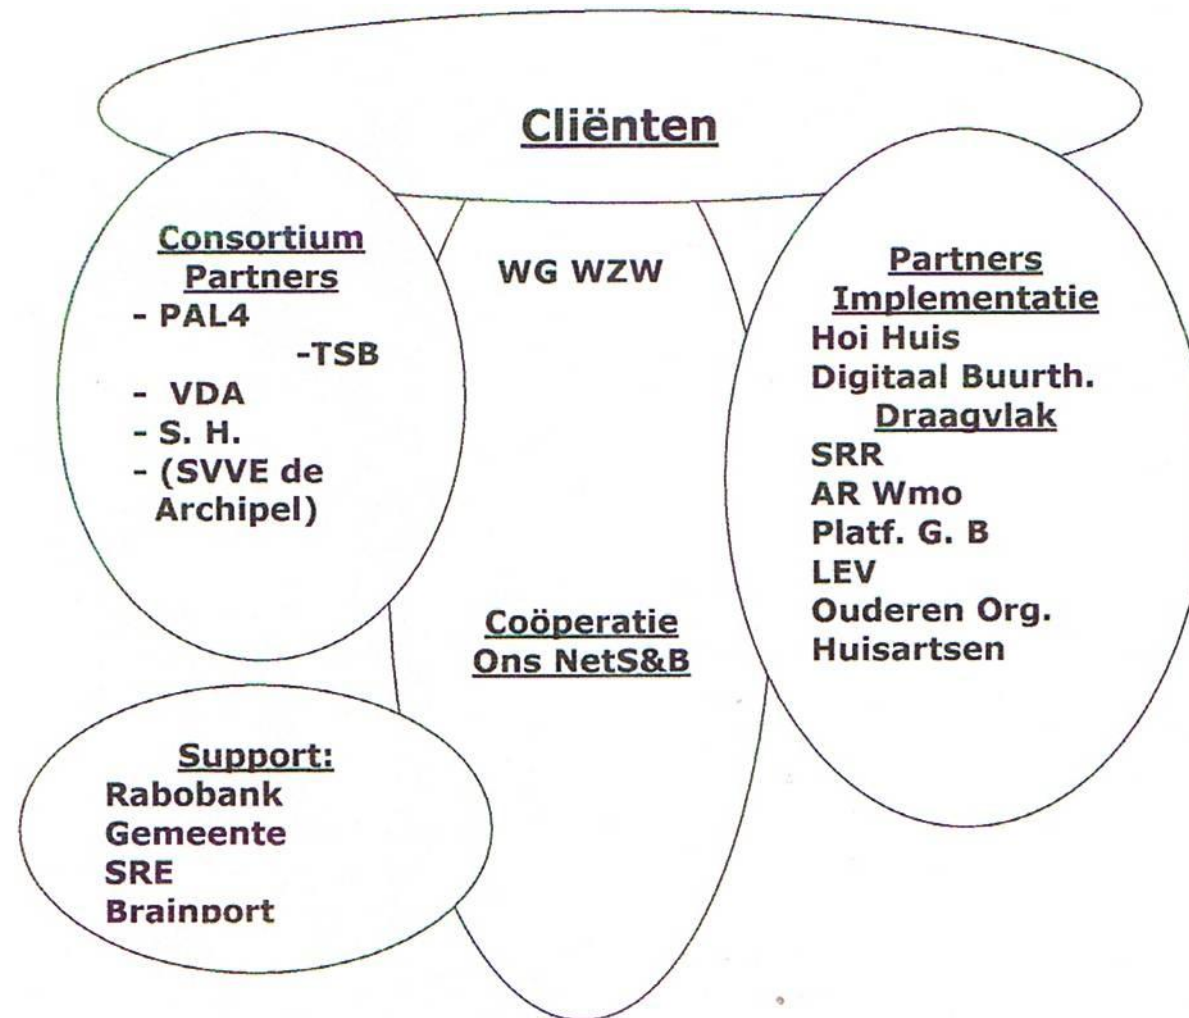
Cliënten

Consortium Partners
- PAL4
-TSB
- VDA
- S. H.
- (SVVE de Archipel)

WG WZW

Partners Implementatie
Hoi Huis
Digitaal Buurth.
Draagvlak
SRR
AR Wmo
Platf. G. B
LEV
Ouderen Org.
Huisartsen

Coöperatie Ons NetS&B

Support:
Rabobank
Gemeente
SRE
Brainport